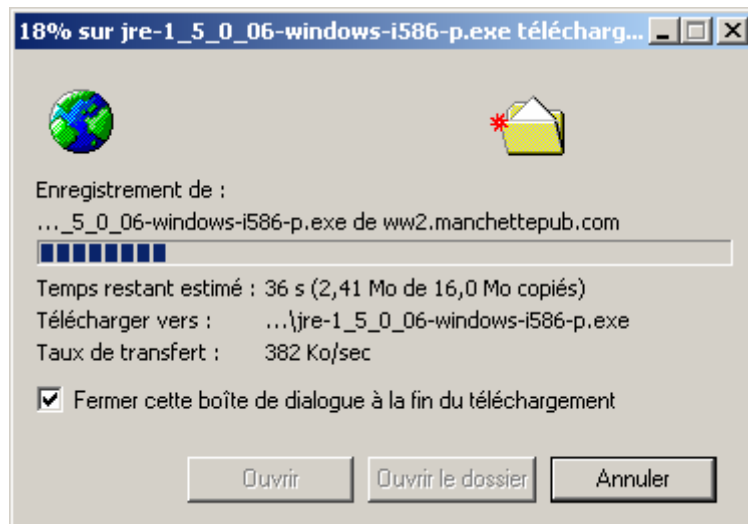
18% sur jre-1_5_0_06-windows-i586-p.exe télécharg...

Enregistrement de :
..._5_0_06-windows-i586-p.exe de ww2.manchettepub.com

Temps restant estimé : 36 s (2,41 Mo de 16,0 Mo copiés)
Télécharger vers : ...\jre-1_5_0_06-windows-i586-p.exe
Taux de transfert : 382 Ko/sec

Fermer cette boîte de dialogue à la fin du téléchargement

Ouvrir
Ouvrir le dossier
Annuler